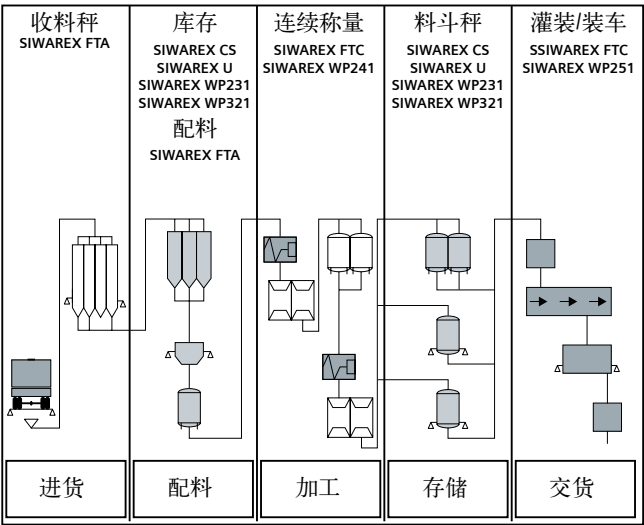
收料秤
SIWAREX FTA

库存
SIWAREX CS
SIWAREX U
SIWAREX WP231
SIWAREX WP321
配料
SIWAREX FTA

连续称量
SIWAREX FTC
SIWAREX WP241

料斗秤
SIWAREX CS
SIWAREX U
SIWAREX WP231
SIWAREX WP321

灌装/装车
SSIWAREX FTC
SIWAREX WP251

| 进货 | 配料 | 加工 | 存储 | 交货 |
|---|---|---|---|---|